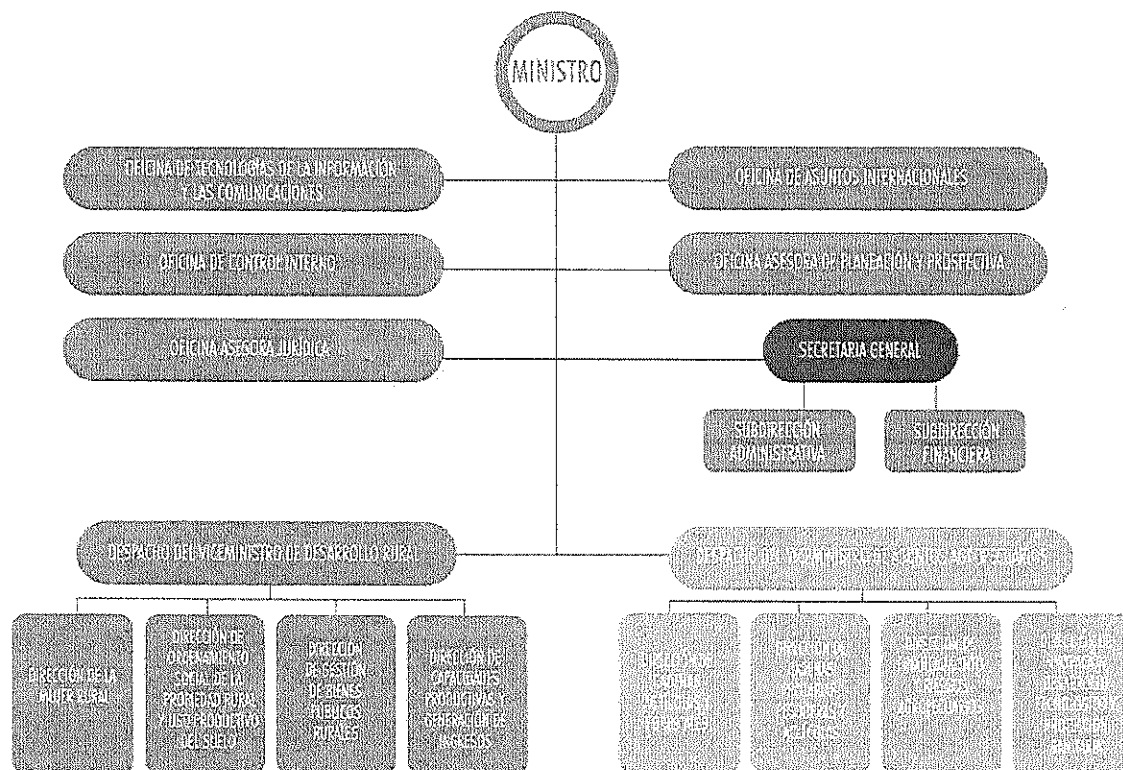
MINISTRO

OFICINA DE TECNOLOGÍAS DE LA INFORMACIÓN Y LAS COMUNICACIONES

OFICINA DE ASUNTOS INTERNACIONALES

OFICINA DE CONTROL INTERNO

OFICINA ASESORA DE PLANEACIÓN Y PROSPECTIVA

OFICINA ASESORA JURÍDICA

SECRETARIA GENERAL

SUBDIRECCIÓN ADMINISTRATIVA

SUBDIRECCIÓN FINANCIERA

DESPACHO DEL VICEMINISTRO DE DESARROLLO RURAL

DESPACHO DEL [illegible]

DIRECCIÓN DE LA MUJER RURAL

DIRECCIÓN DE ORDENAMIENTO SOCIAL DE LA PROPIEDAD RURAL Y USO PRODUCTIVO DEL SUELO

DIRECCIÓN DE GESTIÓN DE BIENES PÚBLICOS RURALES

DIRECCIÓN DE CAPACIDADES PRODUCTIVAS Y GENERACIÓN DE INGRESOS

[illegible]

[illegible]

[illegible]

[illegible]